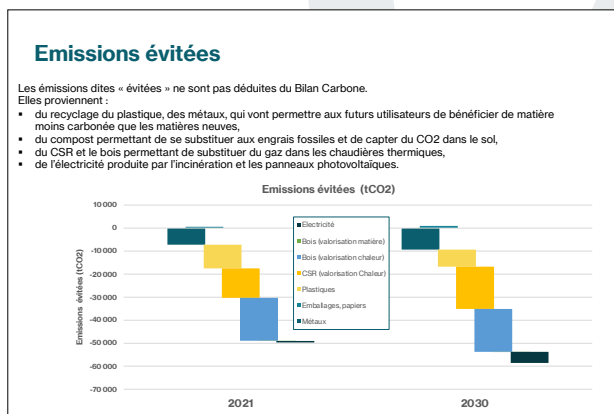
Emissions évitées

Les émissions dites « évitées » ne sont pas déduites du Bilan Carbone.
Elles proviennent :
▪ du recyclage du plastique, des métaux, qui vont permettre aux futurs utilisateurs de bénéficier de matière moins carbonée que les matières neuves,
▪ du compost permettant de se substituer aux engrais fossiles et de capter du CO2 dans le sol,
▪ du CSR et le bois permettant de substituer du gaz dans les chaudières thermiques,
▪ de l'électricité produite par l'incinération et les panneaux photovoltaïques.

Emissions évitées (tCO2)

Emissions évitées (tCO2)

10 000
0
-10 000
-20 000
-30 000
-40 000
-50 000
-60 000
-70 000

Electricité
Bois (valorisation matière)
Bois (valorisation chaleur)
CSR (valorisation Chaleur)
Plastiques
Emballages, papiers
Métaux

2021
2030